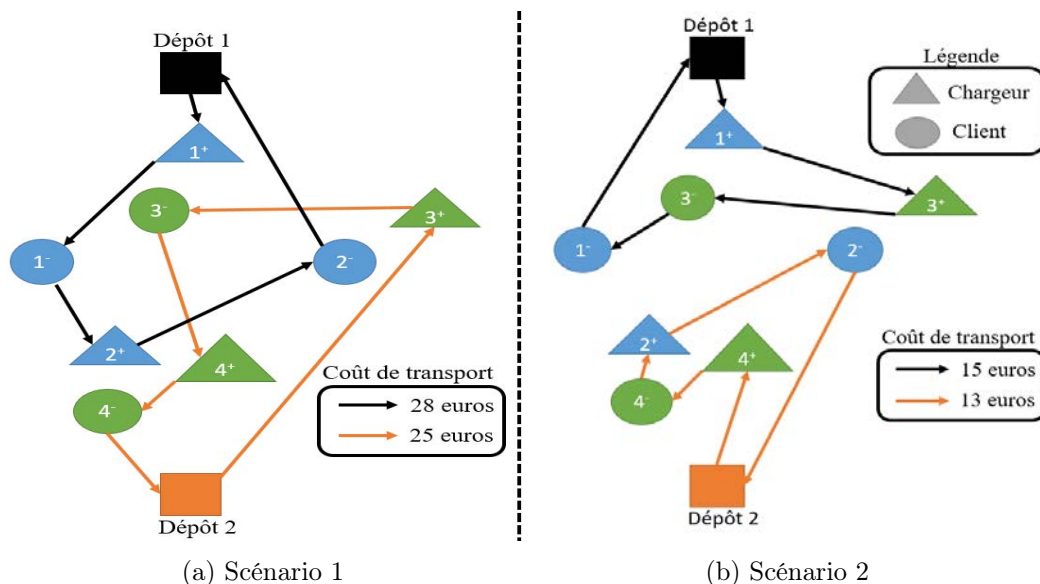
Dépôt 1

$1^+$

$3^-$

$3^+$

$1^-$

$2^-$

$2^+$

$4^+$

$4^-$

Coût de transport

28 euros

25 euros

Dépôt 2

(a) Scénario 1

Dépôt 1

Légende

Chargeur

Client

$1^+$

$3^-$

$3^+$

$1^-$

$2^-$

$2^+$

$4^+$

$4^-$

Coût de transport

15 euros

13 euros

Dépôt 2

(b) Scénario 2